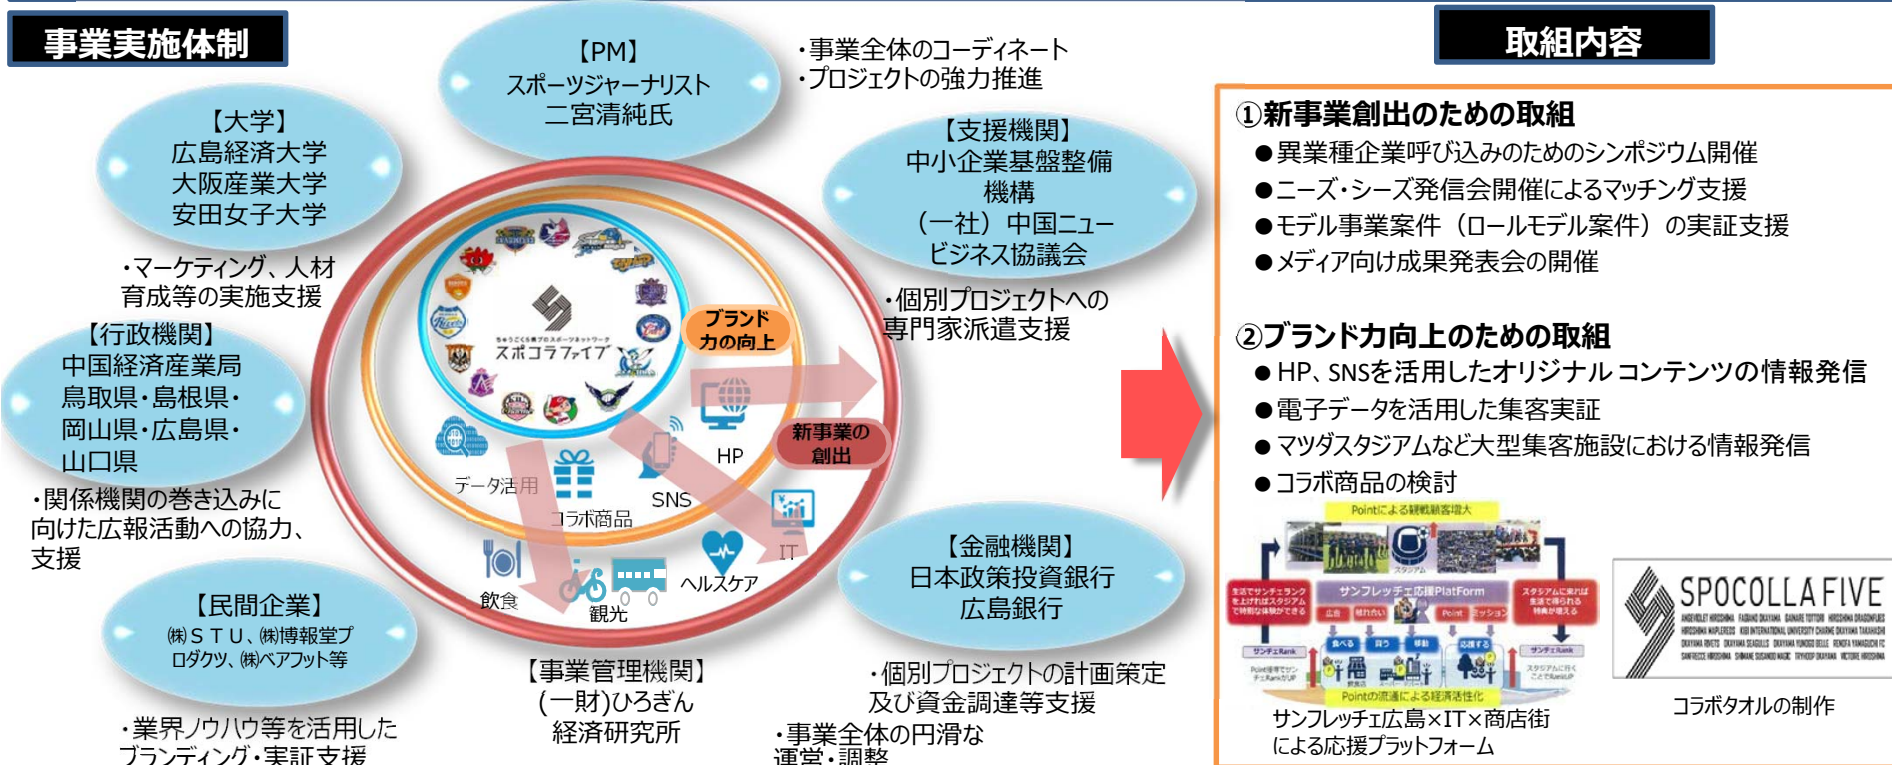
事業実施体制

【PM】
スポーツジャーナリスト
二宮清純氏

・事業全体のコーディネート
・プロジェクトの強力推進

【大学】
広島経済大学
大阪産業大学
安田女子大学

・マーケティング、人材育成等の実施支援

【支援機関】
中小企業基盤整備機構
（一社）中国ニュービジネス協議会

・個別プロジェクトへの専門家派遣支援

【行政機関】
中国経済産業局
鳥取県・島根県・岡山県・広島県・山口県

・関係機関の巻き込みに向けた広報活動への協力、支援

スポコラファイブ

ブランド力の向上

新事業の創出

HP
SNS
IT
データ活用
コラボ商品
飲食
観光
ヘルスケア

【金融機関】
日本政策投資銀行
広島銀行

【民間企業】
㈱ＳＴＵ、㈱博報堂プロダクツ、㈱ベアフット等

・業界ノウハウ等を活用したブランディング・実証支援

【事業管理機関】
(一財)ひろぎん経済研究所

・個別プロジェクトの計画策定及び資金調達等支援
・事業全体の円滑な運営・調整

取組内容

①新事業創出のための取組
●異業種企業呼び込みのためのシンポジウム開催
●ニーズ・シーズ発信会開催によるマッチング支援
●モデル事業案件（ロールモデル案件）の実証支援
●メディア向け成果発表会の開催

②ブランド力向上のための取組
●HP、SNSを活用したオリジナル コンテンツの情報発信
●電子データを活用した集客実証
●マツダスタジアムなど大型集客施設における情報発信
●コラボ商品の検討

Pointによる観戦顧客増大
サンフレッチェ応援PlatForm
Pointの流通による経済活性化

サンフレッチェ広島×IT×商店街による応援プラットフォーム

SPOCOLLA FIVE

コラボタオルの制作